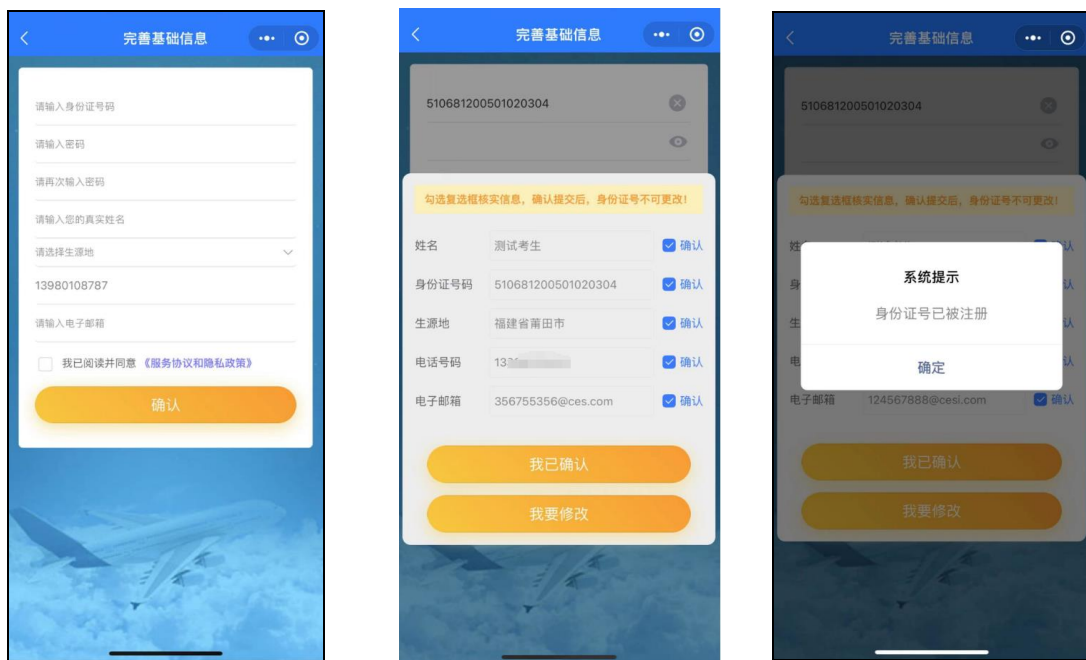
完善基础信息

请输入身份证号码

请输入密码

请再次输入密码

请输入您的真实姓名

请选择生源地

13980108787

请输入电子邮箱

我已阅读并同意《服务协议和隐私政策》

确认

完善基础信息

510681200501020304

勾选复选框核实信息，确认提交后，身份证号不可更改！

| | | |
|---|---|---|
| 姓名 | 测试考生 | 确认 |
| 身份证号码 | 510681200501020304 | 确认 |
| 生源地 | 福建省莆田市 | 确认 |
| 电话号码 | 13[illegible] | 确认 |
| 电子邮箱 | 356755356@ces.com | 确认 |

我已确认

我要修改

完善基础信息

510681200501020304

勾选复选框核实信息，确认提交后，身份证号不可更改！

系统提示

身份证号已被注册

确定

电子邮箱 124567888@cesi.com 确认

我已确认

我要修改